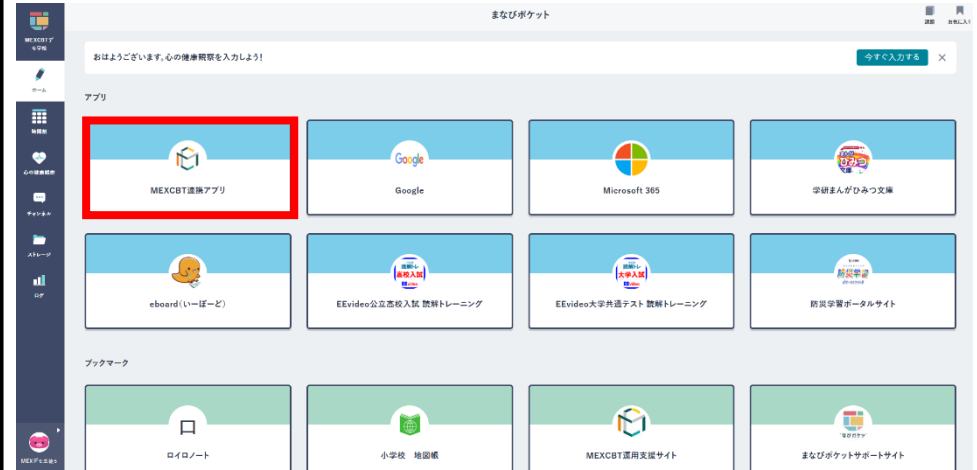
MEXCBTデモ学校

ホーム

時間割

心の健康観察

チャンネル

ストレージ

ログ

MEXデモ生徒

まなびポケット

通知

お気に入り

おはようございます。心の健康観察を入力しよう！

今すぐ入力する

×

アプリ

MEXCBT連携アプリ

Google

Microsoft 365

学研まんがひみつ文庫

eboard（いーぼーど）

EEvideo公立高校入試 読解トレーニング

EEvideo大学共通テスト 読解トレーニング

防災学習ポータルサイト

ブックマーク

ロイロノート

小学校 地図帳

MEXCBT運用支援サイト

まなびポケットサポートサイト